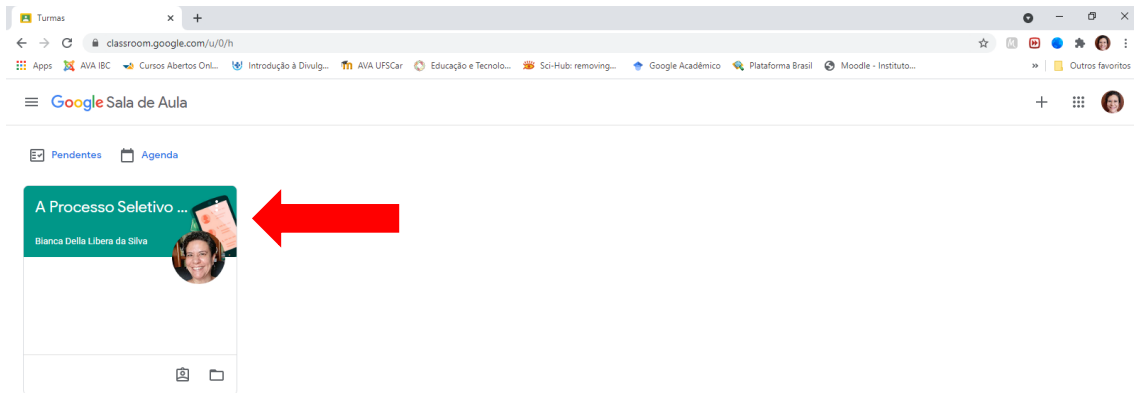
Turmas

classroom.google.com/u/0/h

Apps AVA IBC Cursos Abertos Onl... Introdução à Divulg... AVA UFSCar Educação e Tecnolo... Sci-Hub: removing... Google Acadêmico Plataforma Brasil Moodle - Instituto... » Outros favoritos

Google Sala de Aula

Pendentes Agenda

A Processo Seletivo ...

Bianca Della Libera da Silva